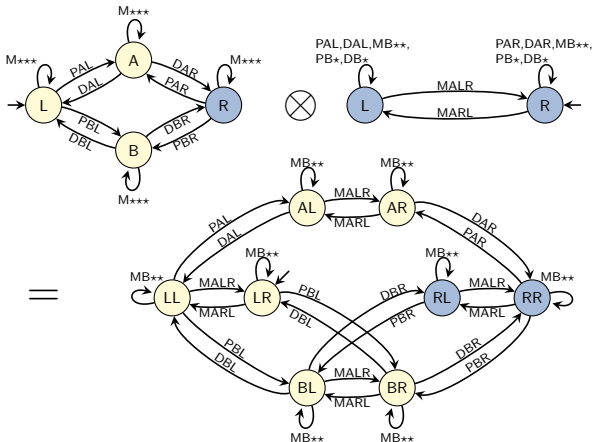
M⋆⋆⋆
M⋆⋆⋆
M⋆⋆⋆
PAL
DAL
DAR
PAR
A
L
R
PBL
DBL
DBR
PBR
B
M⋆⋆⋆

$\otimes$

PAL,DAL,MB⋆⋆,
PB⋆,DB⋆
PAR,DAR,MB⋆⋆,
PB⋆,DB⋆
MALR
MARL
L
R

=

MB⋆⋆
MB⋆⋆
AL
MALR
MARL
AR
PAL
DAL
DAR
PAR
MB⋆⋆
MB⋆⋆
MB⋆⋆
MB⋆⋆
LL
MALR
MARL
LR
PBL
DBL
DBR
PBR
RL
MALR
MARL
RR
PBL
DBL
DBR
PBR
BL
MALR
MARL
BR
MB⋆⋆
MB⋆⋆